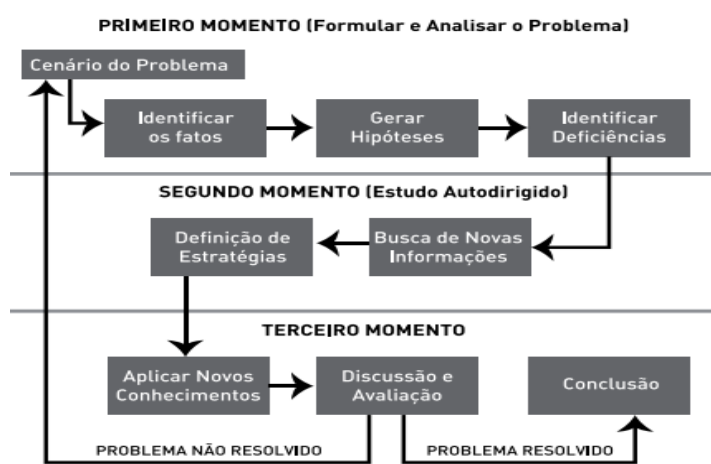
PRIMEIRO MOMENTO (Formular e Analisar o Problema)

Cenário do Problema

Identificar os fatos

Gerar Hipóteses

Identificar Deficiências

SEGUNDO MOMENTO (Estudo Autodirigido)

Definição de Estratégias

Busca de Novas Informações

TERCEIRO MOMENTO

Aplicar Novos Conhecimentos

Discussão e Avaliação

Conclusão

PROBLEMA NÃO RESOLVIDO

PROBLEMA RESOLVIDO